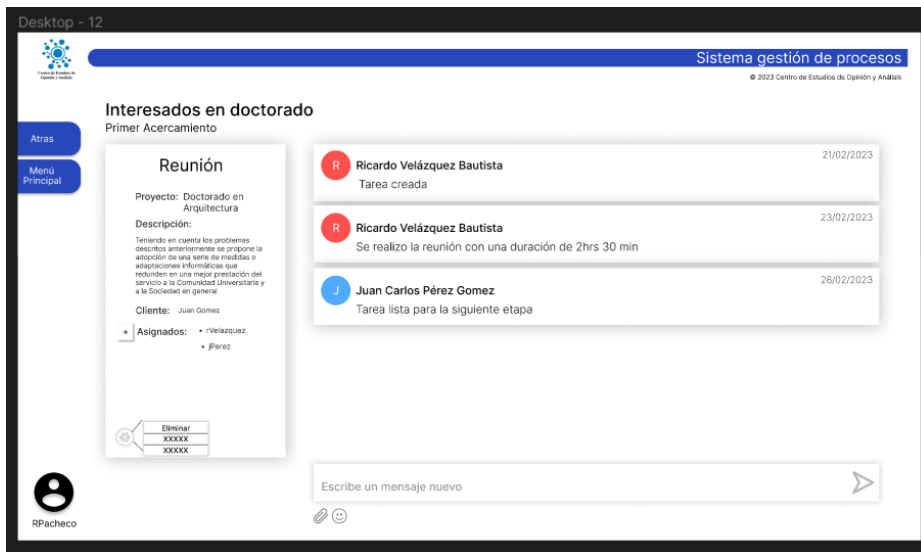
Desktop - 12

Centro de Estudios de Opinión y Análisis

Sistema gestión de procesos

© 2023 Centro de Estudios de Opinión y Análisis

Interesados en doctorado
Primer Acercamiento

Atras

Menú Principal

Reunión

Proyecto: Doctorado en Arquitectura

Descripción:

Teniendo en cuenta los problemas descritos anteriormente se propone la adopción de una serie de medidas o adaptaciones informáticas que redunden en una mejor prestación del servicio a la Comunidad Universitaria y a la Sociedad en general

Cliente: Juan Gomez

+ Asignados: • rVelazquez
• jPerez

Eliminar
XXXXX
XXXXX

R Ricardo Velázquez Bautista 21/02/2023
Tarea creada

R Ricardo Velázquez Bautista 23/02/2023
Se realizo la reunión con una duración de 2hrs 30 min

J Juan Carlos Pérez Gomez 26/02/2023
Tarea lista para la siguiente etapa

Escribe un mensaje nuevo

RPacheco